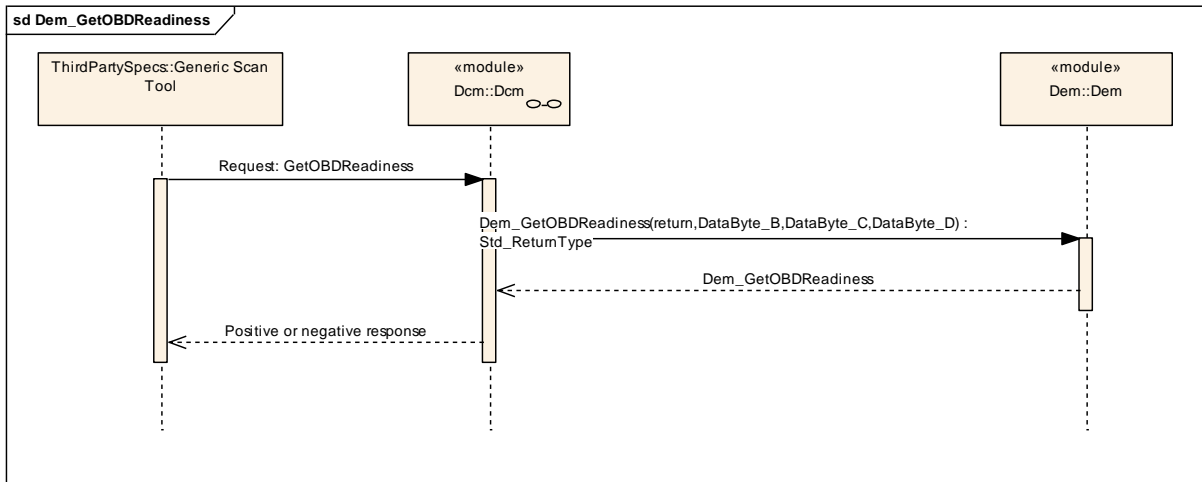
sd Dem_GetOBDReadiness

ThirdPartySpecs::Generic Scan Tool

«module»
Dcm::Dcm

«module»
Dem::Dem

Request: GetOBDReadiness

Dem_GetOBDReadiness(return,DataByte_B,DataByte_C,DataByte_D) :
Std_ReturnType

Dem_GetOBDReadiness

Positive or negative response